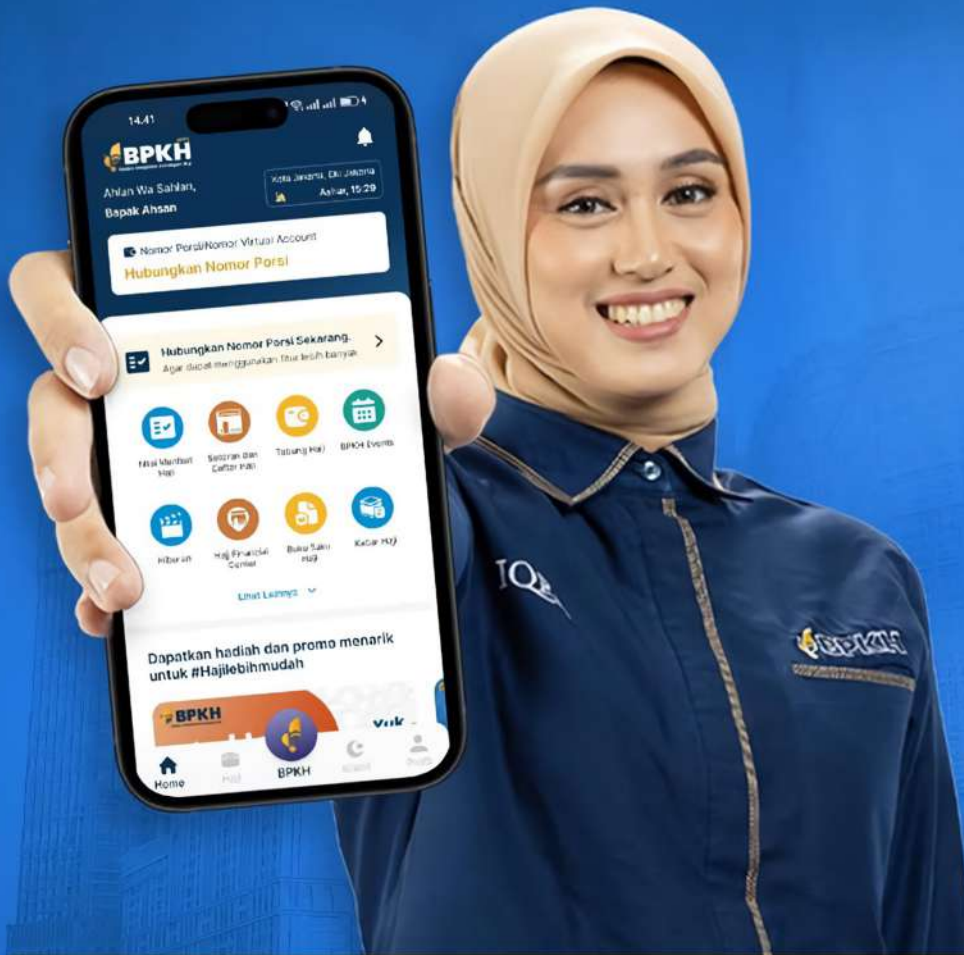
14.41

BPKH

Ahlan Wa Sahlan,
Bapak Ahsan

Kota Jakarta, DKI Jakarta
Ashar, 15:29

Nomor Porsi/Nomor Virtual Account
Hubungkan Nomor Porsi

Hubungkan Nomor Porsi Sekarang.
Agar dapat menggunakan fitur lebih banyak

Nilai Manfaat Haji
Setoran dan Daftar Haji
Tabung Haji
BPKH Events

Hiburan
Haji Financial Center
Buku Saku Haji
Kabar Haji

Lihat Lainnya

Dapatkan hadiah dan promo menarik untuk #Hajilebihmudah

BPKH
Yuk

Home
Haji
BPKH
Islami
Profil

IQ

BPKH